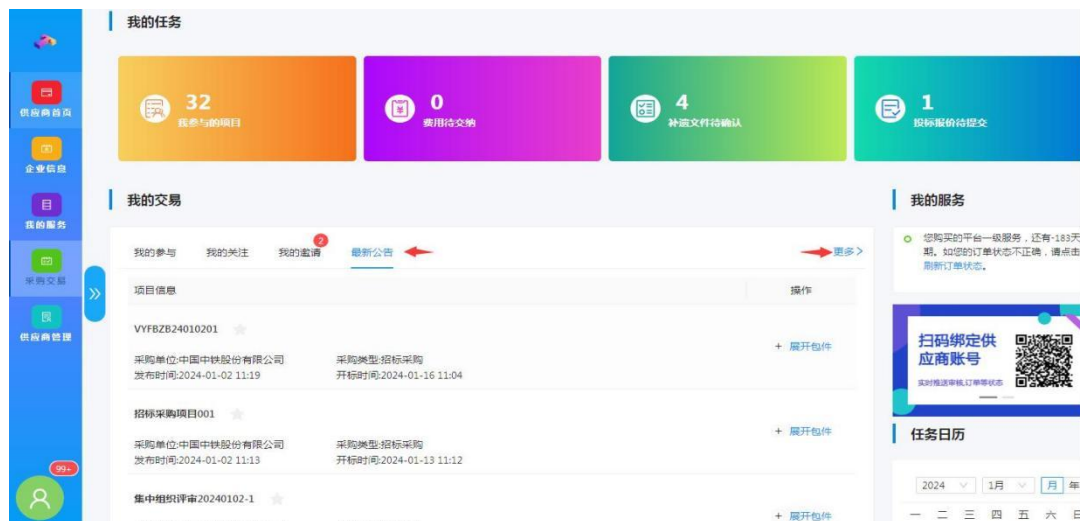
供应商首页
企业信息
我的服务
采购交易
供应商管理
99+

我的任务

32
我参与的项目

0
费用待交纳

4
补遗文件待确认

1
投标报价待提交

我的交易

我的参与　我的关注　我的邀请 2　最新公告

更多>

| 项目信息 | 操作 |
|---|---|
| VYFBZB24010201<br>采购单位:中国中铁股份有限公司　采购类型:招标采购<br>发布时间:2024-01-02 11:19　开标时间:2024-01-16 11:04 | + 展开包件 |
| 招标采购项目001<br>采购单位:中国中铁股份有限公司　采购类型:招标采购<br>发布时间:2024-01-02 11:13　开标时间:2024-01-13 11:12 | + 展开包件 |
| 集中组织评审20240102-1 | + 展开包件 |

我的服务

您购买的平台一级服务，还有-183天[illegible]期。如您的订单状态不正确，请点击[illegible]刷新订单状态。

扫码绑定供应商账号
实时推送审核,订单等状态

任务日历

2024　1月　月　年

一　二　三　四　五　六　日